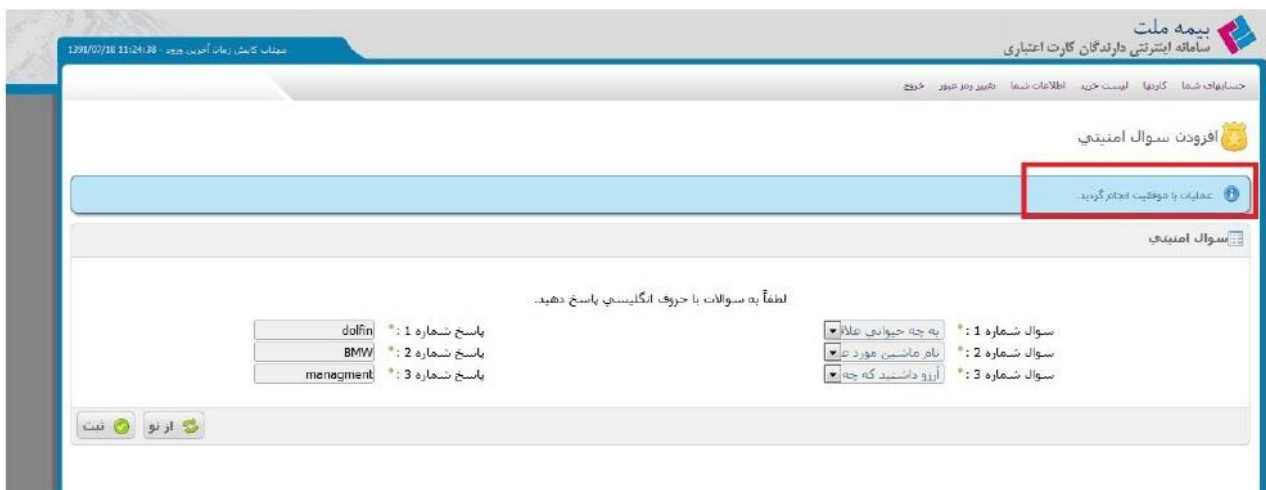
بیمه ملت
سامانه اینترنتی دارندگان کارت اعتباری

مهتاب کاربر زمان آخرین ورود : 1391/07/18 11:24:38

حسابهای شما   کارتها   لیست خرید   اطلاعات شما   تغییر رمز عبور   خروج

افزودن سوال امنیتی

عملیات با موفقیت انجام گردید.

سوال امنیتی

لطفاً به سوالات با حروف انگلیسی پاسخ دهید.

سوال شماره 1 : * به چه حیوانی علاق
سوال شماره 2 : * نام ماشین مورد ع
سوال شماره 3 : * آرزو داشتید که چه

پاسخ شماره 1 : * dolfin
پاسخ شماره 2 : * BMW
پاسخ شماره 3 : * managment

از نو   ثبت